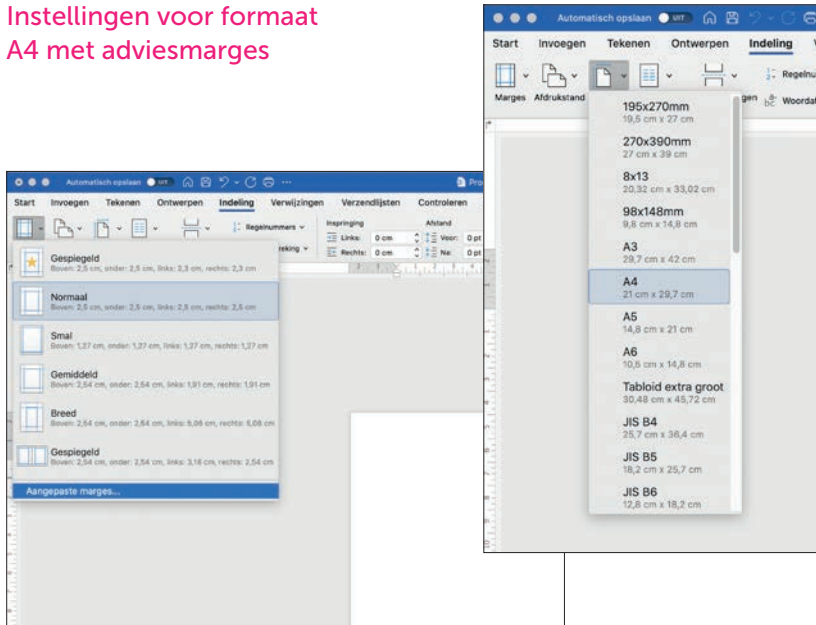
Instellingen voor formaat
A4 met adviesmarges

Automatisch opslaan UIT

Start Invoegen Tekenen Ontwerpen Indeling Verwijzingen Verzendlijsten Controleren

Regelnummers

Inspringing Afstand

Links: 0 cm Voor: 0 pt

Rechts: 0 cm Na: 0 pt

Gespiegeld
Boven: 2,5 cm, onder: 2,5 cm, links: 2,3 cm, rechts: 2,3 cm

Normaal
Boven: 2,5 cm, onder: 2,5 cm, links: 2,5 cm, rechts: 2,5 cm

Smal
Boven: 1,27 cm, onder: 1,27 cm, links: 1,27 cm, rechts: 1,27 cm

Gemiddeld
Boven: 2,54 cm, onder: 2,54 cm, links: 1,91 cm, rechts: 1,91 cm

Breed
Boven: 2,54 cm, onder: 2,54 cm, links: 5,08 cm, rechts: 5,08 cm

Gespiegeld
Boven: 2,54 cm, onder: 2,54 cm, links: 3,18 cm, rechts: 2,54 cm

Aangepaste marges...

Automatisch opslaan UIT

Start Invoegen Tekenen Ontwerpen Indeling

Marges Afdrukstand Regelnu Woordaf

195x270mm
19,5 cm x 27 cm

270x390mm
27 cm x 39 cm

8x13
20,32 cm x 33,02 cm

98x148mm
9,8 cm x 14,8 cm

A3
29,7 cm x 42 cm

A4
21 cm x 29,7 cm

A5
14,8 cm x 21 cm

A6
10,5 cm x 14,8 cm

Tabloid extra groot
30,48 cm x 45,72 cm

JIS B4
25,7 cm x 36,4 cm

JIS B5
18,2 cm x 25,7 cm

JIS B6
12,8 cm x 18,2 cm